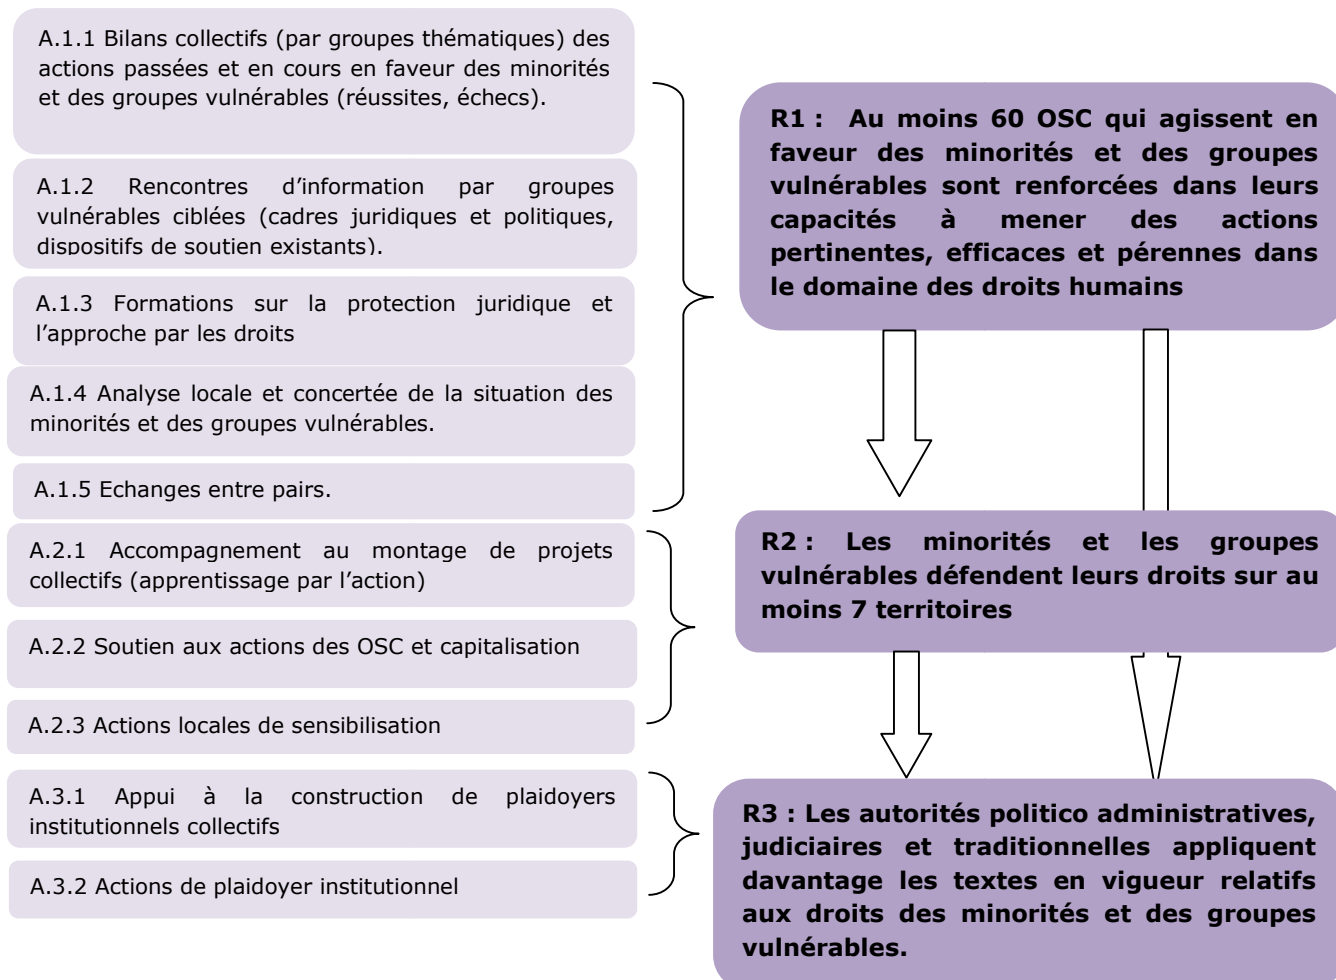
A.1.1 Bilans collectifs (par groupes thématiques) des actions passées et en cours en faveur des minorités et des groupes vulnérables (réussites, échecs).

A.1.2 Rencontres d'information par groupes vulnérables ciblées (cadres juridiques et politiques, dispositifs de soutien existants).

A.1.3 Formations sur la protection juridique et l'approche par les droits

A.1.4 Analyse locale et concertée de la situation des minorités et des groupes vulnérables.

A.1.5 Echanges entre pairs.

R1 : Au moins 60 OSC qui agissent en faveur des minorités et des groupes vulnérables sont renforcées dans leurs capacités à mener des actions pertinentes, efficaces et pérennes dans le domaine des droits humains

A.2.1 Accompagnement au montage de projets collectifs (apprentissage par l'action)

A.2.2 Soutien aux actions des OSC et capitalisation

A.2.3 Actions locales de sensibilisation

R2 : Les minorités et les groupes vulnérables défendent leurs droits sur au moins 7 territoires

A.3.1 Appui à la construction de plaidoyers institutionnels collectifs

A.3.2 Actions de plaidoyer institutionnel

R3 : Les autorités politico administratives, judiciaires et traditionnelles appliquent davantage les textes en vigueur relatifs aux droits des minorités et des groupes vulnérables.